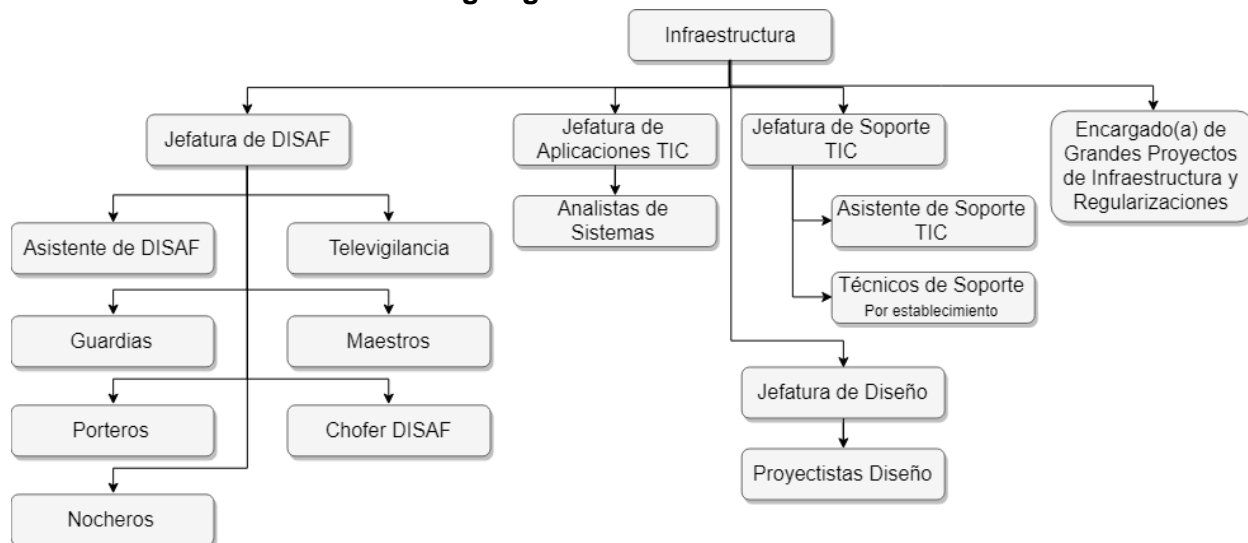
Infraestructura

Jefatura de DISAF

Asistente de DISAF

Televigilancia

Guardias

Maestros

Porteros

Chofer DISAF

Nocheros

Jefatura de Aplicaciones TIC

Analistas de Sistemas

Jefatura de Soporte TIC

Asistente de Soporte TIC

Técnicos de Soporte
Por establecimiento

Jefatura de Diseño

Proyectistas Diseño

Encargado(a) de Grandes Proyectos de Infraestructura y Regularizaciones